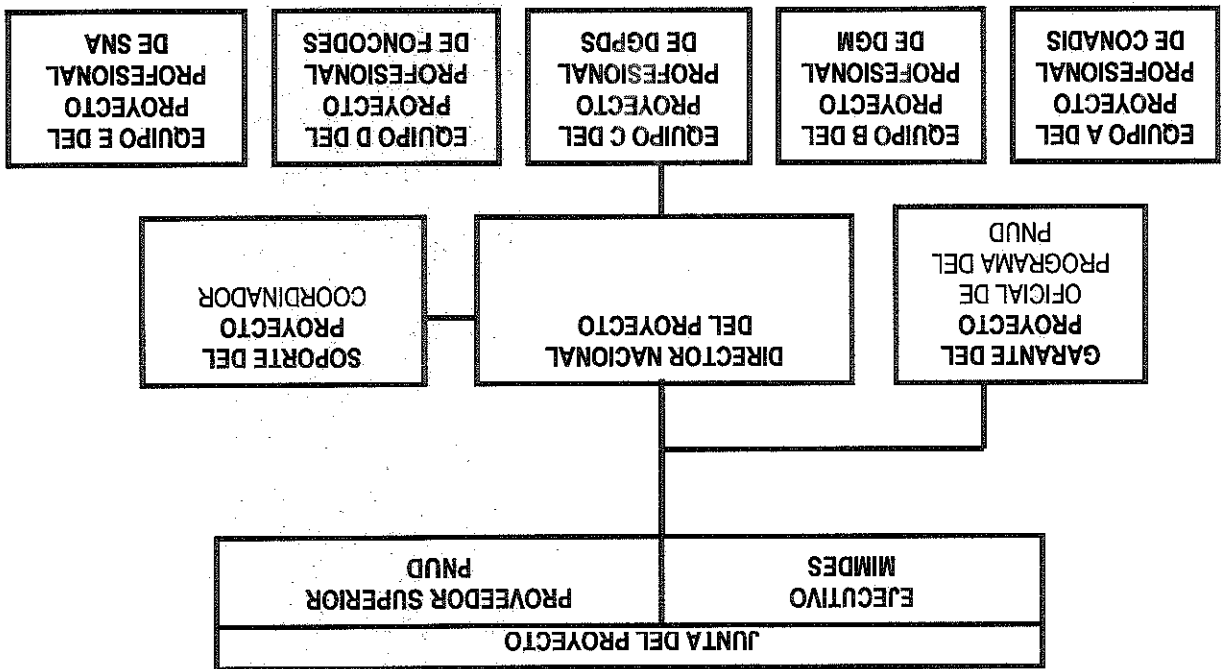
JUNTA DEL PROYECTO

EJECUTIVO
MIMDES

PROVEEDOR SUPERIOR
PNUD

GARANTE DEL PROYECTO OFICIAL DE PROGRAMA DEL PNUD

DIRECTOR NACIONAL DEL PROYECTO

SOPORTE DEL PROYECTO COORDINADOR

EQUIPO A DEL PROYECTO PROFESIONAL DE CONADIS

EQUIPO B DEL PROYECTO PROFESIONAL DE DGM

EQUIPO C DEL PROYECTO PROFESIONAL DE DGPDS

EQUIPO D DEL PROYECTO PROFESIONAL DE FONCODES

EQUIPO E DEL PROYECTO PROFESIONAL DE SNA